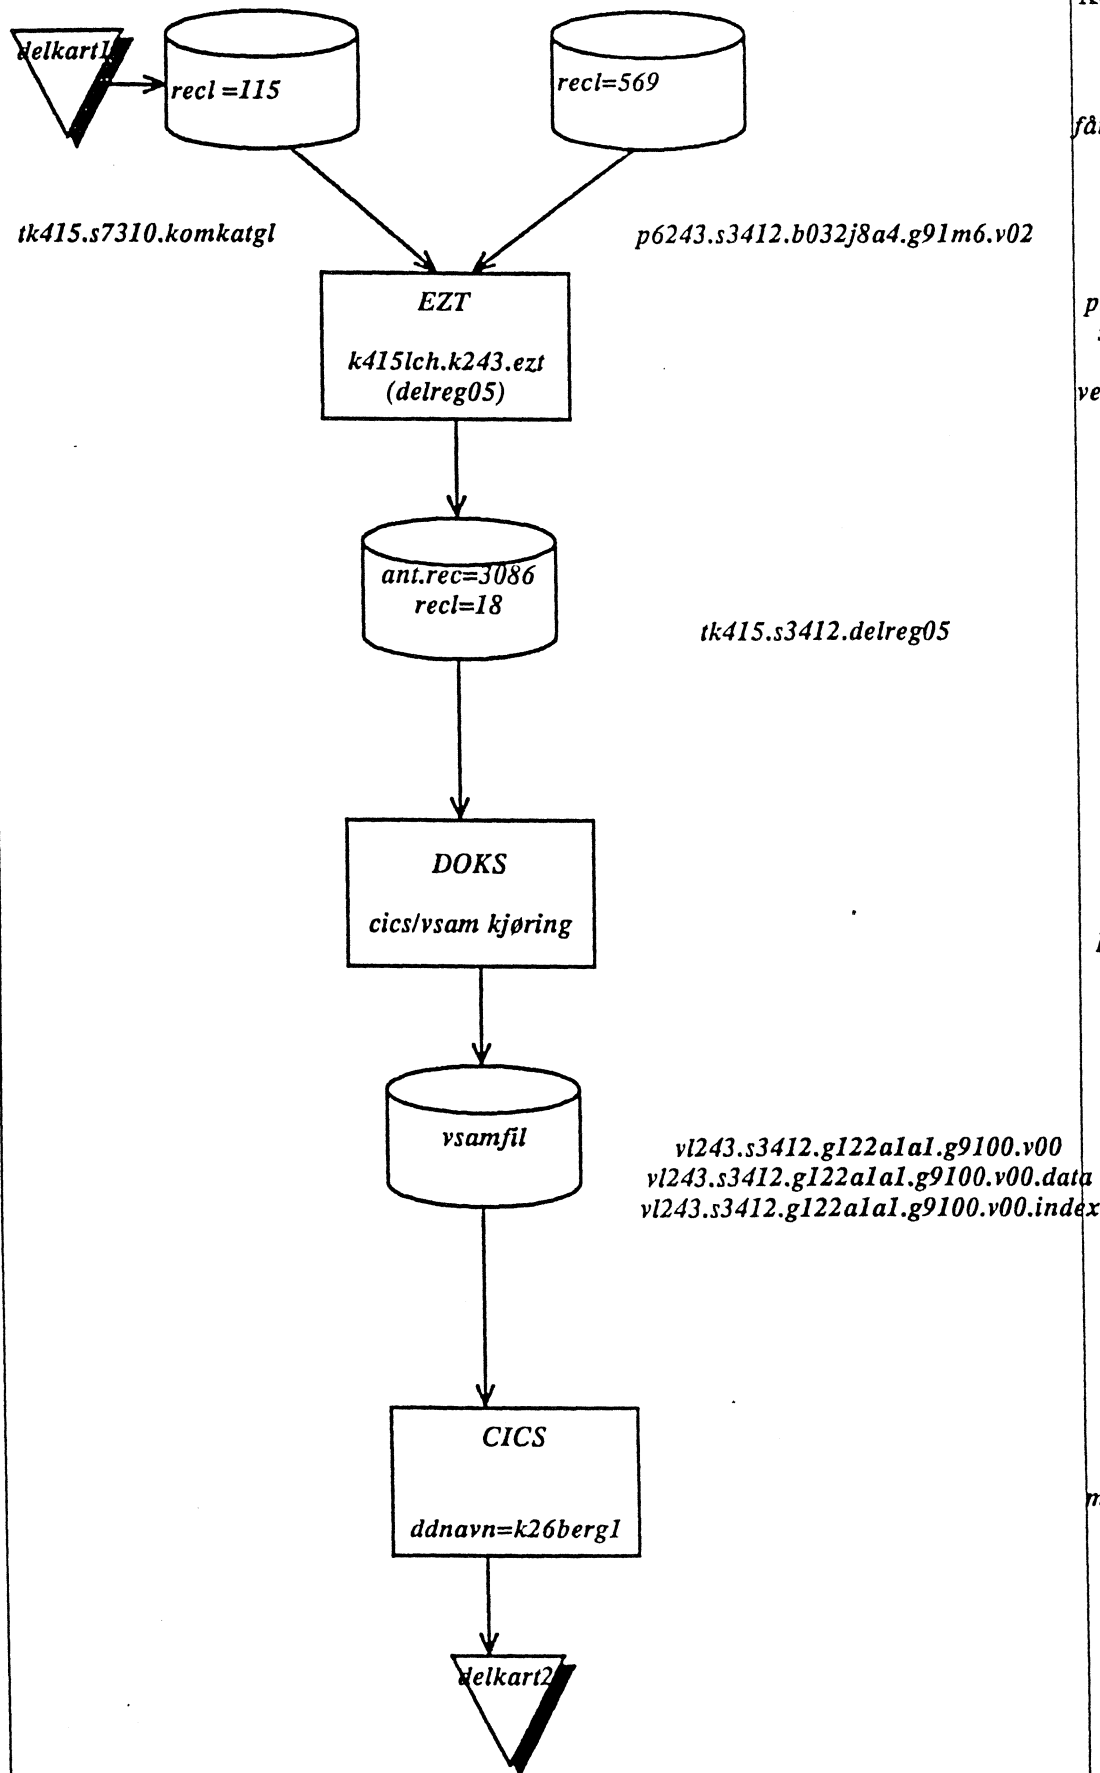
delkart1

recl =115

recl=569

tk415.s7310.komkatgl

p6243.s3412.b032j8a4.g91m6.v02

EZT

k415lch.k243.ezt
(delreg05)

ant.rec=3086
recl=18

tk415.s3412.delreg05

DOKS

cics/vsam kjøring

vsamfil

vl243.s3412.g122a1a1.g9100.v00
vl243.s3412.g122a1a1.g9100.v00.data
vl243.s3412.g122a1a1.g9100.v00.index

CICS

ddnavn=k26berg1

delkart2

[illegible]
få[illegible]
p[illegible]
ve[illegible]
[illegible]
m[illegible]